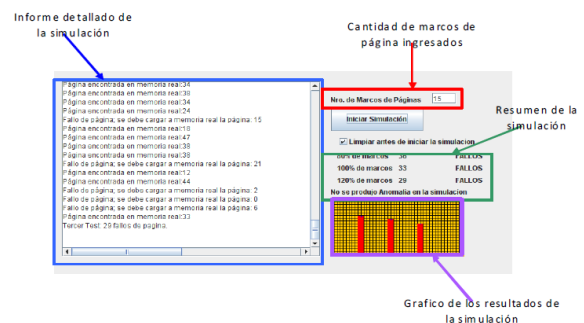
Informe detallado de la simulación

Cantidad de marcos de página ingresados

Página encontrada en memoria real:34
Página encontrada en memoria real:38
Página encontrada en memoria real:34
Página encontrada en memoria real:24
Fallo de página; se debe cargar a memoria real la página: 15
Página encontrada en memoria real:18
Página encontrada en memoria real:47
Página encontrada en memoria real:38
Página encontrada en memoria real:38
Fallo de página; se debe cargar a memoria real la página: 21
Página encontrada en memoria real:12
Página encontrada en memoria real:44
Fallo de página; se debe cargar a memoria real la página: 2
Fallo de página; se debe cargar a memoria real la página: 0
Fallo de página; se debe cargar a memoria real la página: 6
Página encontrada en memoria real:33
Tercer Test: 29 fallos de página

Nro. de Marcos de Páginas 15

Iniciar Simulación

Resumen de la simulación

Limpiar antes de iniciar la simulacion

80% de marcos 36 FALLOS
100% de marcos 33 FALLOS
120% de marcos 29 FALLOS
No se produjo Anomalia en la simulacion

Grafico de los resultados de la simulación